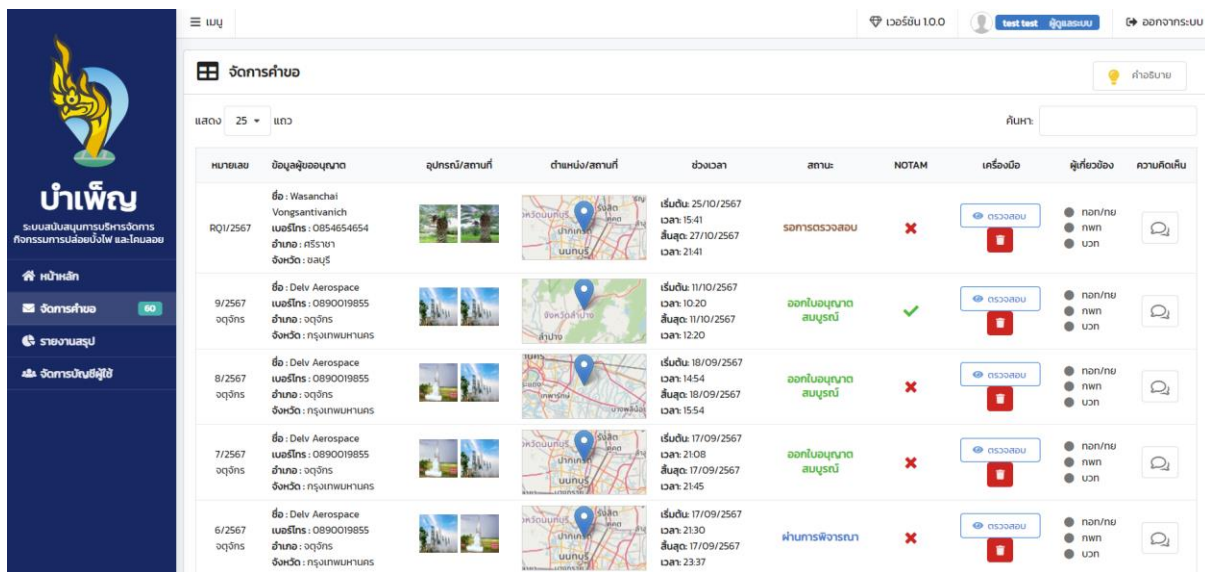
≡ เมนู

เวอร์ชัน 1.0.0 test test ผู้ดูแลระบบ ออกจากระบบ

บำเพ็ญ
ระบบสนับสนุนการบริหารจัดการกิจกรรมการปล่อยบั้งไฟ และโคมลอย

หน้าหลัก
จัดการคำขอ 60
รายงานสรุป
จัดการบัญชีผู้ใช้

จัดการคำขอ

คำอธิบาย

แสดง 25 แถว

ค้นหา:

| หมายเลข | ข้อมูลผู้ขออนุญาต | อุปกรณ์/สถานที่ | ตำแหน่ง/สถานที่ | ช่วงเวลา | สถานะ | NOTAM | เครื่องมือ | ผู้เกี่ยวข้อง | ความคิดเห็น |
|---|---|---|---|---|---|---|---|---|---|
| RQ1/2567 | ชื่อ : Wasanchai Vongsantivanich เบอร์โทร : 0854654654 อำเภอ : ศรีราชา จังหวัด : ชลบุรี | | | เริ่มต้น: 25/10/2567 เวลา: 15:41 สิ้นสุด: 27/10/2567 เวลา: 21:41 | รอการตรวจสอบ | ✖ | ตรวจสอบ | กอก/กย กพท บวท | |
| 9/2567 จตุจักร | ชื่อ : Delv Aerospace เบอร์โทร : 0890019855 อำเภอ : จตุจักร จังหวัด : กรุงเทพมหานคร | | | เริ่มต้น: 11/10/2567 เวลา: 10:20 สิ้นสุด: 11/10/2567 เวลา: 12:20 | ออกใบอนุญาตสมบูรณ์ | ✓ | ตรวจสอบ | กอก/กย กพท บวท | |
| 8/2567 จตุจักร | ชื่อ : Delv Aerospace เบอร์โทร : 0890019855 อำเภอ : จตุจักร จังหวัด : กรุงเทพมหานคร | | | เริ่มต้น: 18/09/2567 เวลา: 14:54 สิ้นสุด: 18/09/2567 เวลา: 15:54 | ออกใบอนุญาตสมบูรณ์ | ✖ | ตรวจสอบ | กอก/กย กพท บวท | |
| 7/2567 จตุจักร | ชื่อ : Delv Aerospace เบอร์โทร : 0890019855 อำเภอ : จตุจักร จังหวัด : กรุงเทพมหานคร | | | เริ่มต้น: 17/09/2567 เวลา: 21:08 สิ้นสุด: 17/09/2567 เวลา: 21:45 | ออกใบอนุญาตสมบูรณ์ | ✖ | ตรวจสอบ | กอก/กย กพท บวท | |
| 6/2567 จตุจักร | ชื่อ : Delv Aerospace เบอร์โทร : 0890019855 อำเภอ : จตุจักร จังหวัด : กรุงเทพมหานคร | | | เริ่มต้น: 17/09/2567 เวลา: 21:30 สิ้นสุด: 17/09/2567 เวลา: 23:37 | ผ่านการพิจารณา | ✖ | ตรวจสอบ | กอก/กย กพท บวท | |